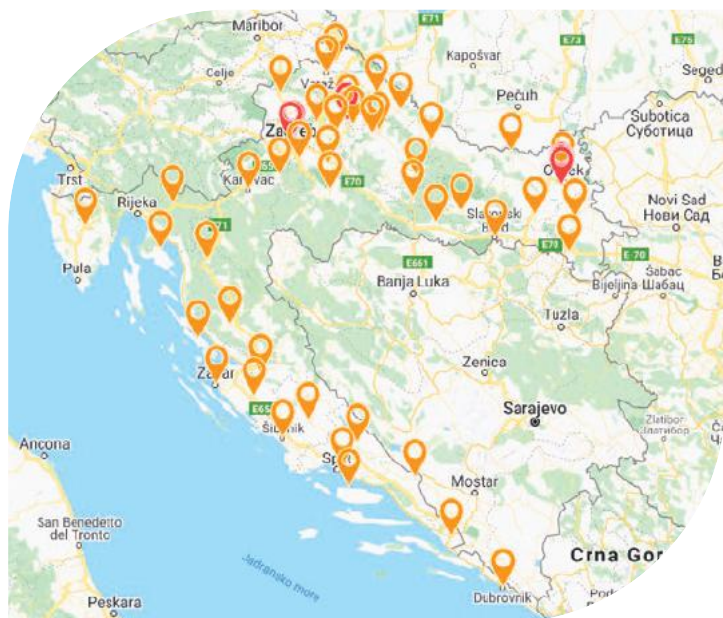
Maribor
E71
E73
E75
Celje
Kaposvar
Szeged
Varaž
Pečuh
Subotica
Суботица
Zagreb
Trst
Rijeka
Karlovac
E70
Osijek
Novi Sad
Нови Сад
Slavonski Brod
E71
E70
E661
Pula
Banja Luka
E-70
Šabac
Шабац
Bijeljina
Бијељина
Tuzla
Zenica
Zadar
Sarajevo
E65
Šibenik
Zlatibor
Златибор
Ancona
Split
Mostar
San Benedetto del Tronto
Jadransko more
Crna Gor
Peskara
Dubrovnik